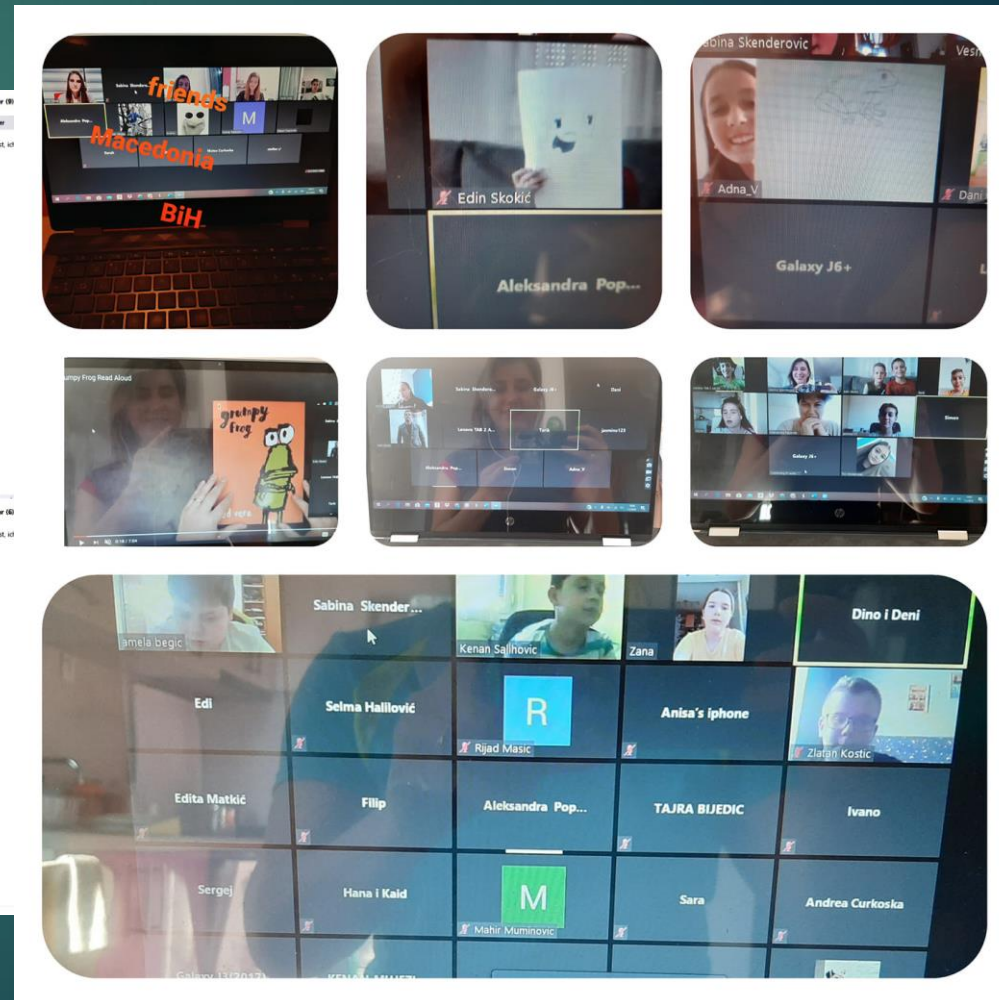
friends
Macedonia
BiH

Edin Skokić
Aleksandra Pop...

abina Skenderovic
Vesn
Adna_V
Dani
Galaxy J6+

Grumpy Frog Read Aloud
grumpy Frog

Sabina Skender...
Galaxy J6+
Deni
Lenovo TAB 2 A...
Tarik
jasmina123
Aleksandra Pop...
Simon
Adna_V

Galaxy J6+
Simon

amela begic
Sabina Skender...
Kenan Salihovic
Zana
Dino i Deni
Edi
Selma Halilović
R
Rijad Masic
Anisa's iphone
Zlatan Kostic
Edita Matkić
Filip
Aleksandra Pop...
TAJRA BIJEDIC
Ivano
Sergej
Hana i Kaid
M
Mahir Muminovic
Sara
Andrea Curkoska
Galaxy J3(2017)
KENAN MUJEZI...